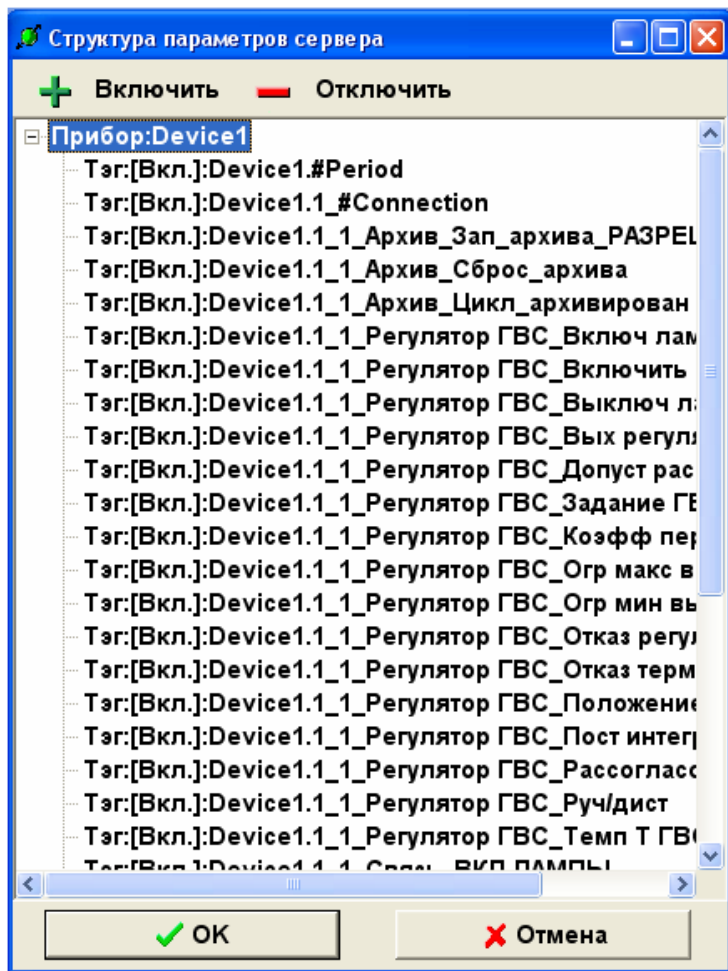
Структура параметров сервера

Включить Отключить

Прибор:Device1
Тэг:[Вкл.]:Device1.#Period
Тэг:[Вкл.]:Device1.1_#Connection
Тэг:[Вкл.]:Device1.1_1_Архив_Зап_архива_РАЗРЕ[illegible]
Тэг:[Вкл.]:Device1.1_1_Архив_Сброс_архива
Тэг:[Вкл.]:Device1.1_1_Архив_Цикл_архивирован
Тэг:[Вкл.]:Device1.1_1_Регулятор ГВС_Включ лам
Тэг:[Вкл.]:Device1.1_1_Регулятор ГВС_Включить
Тэг:[Вкл.]:Device1.1_1_Регулятор ГВС_Выключ л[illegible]
Тэг:[Вкл.]:Device1.1_1_Регулятор ГВС_Вых регул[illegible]
Тэг:[Вкл.]:Device1.1_1_Регулятор ГВС_Допуст рас
Тэг:[Вкл.]:Device1.1_1_Регулятор ГВС_Задание Г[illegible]
Тэг:[Вкл.]:Device1.1_1_Регулятор ГВС_Коэфф пер
Тэг:[Вкл.]:Device1.1_1_Регулятор ГВС_Огр макс в
Тэг:[Вкл.]:Device1.1_1_Регулятор ГВС_Огр мин вы
Тэг:[Вкл.]:Device1.1_1_Регулятор ГВС_Отказ регул
Тэг:[Вкл.]:Device1.1_1_Регулятор ГВС_Отказ терм
Тэг:[Вкл.]:Device1.1_1_Регулятор ГВС_Положение
Тэг:[Вкл.]:Device1.1_1_Регулятор ГВС_Пост интег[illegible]
Тэг:[Вкл.]:Device1.1_1_Регулятор ГВС_Рассоглас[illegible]
Тэг:[Вкл.]:Device1.1_1_Регулятор ГВС_Руч/дист
Тэг:[Вкл.]:Device1.1_1_Регулятор ГВС_Темп Т ГВ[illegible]
Тэг:[Вкл.]:Device1.1_1_Связь_ВКЛ ЛАМПЫ

OK
Отмена